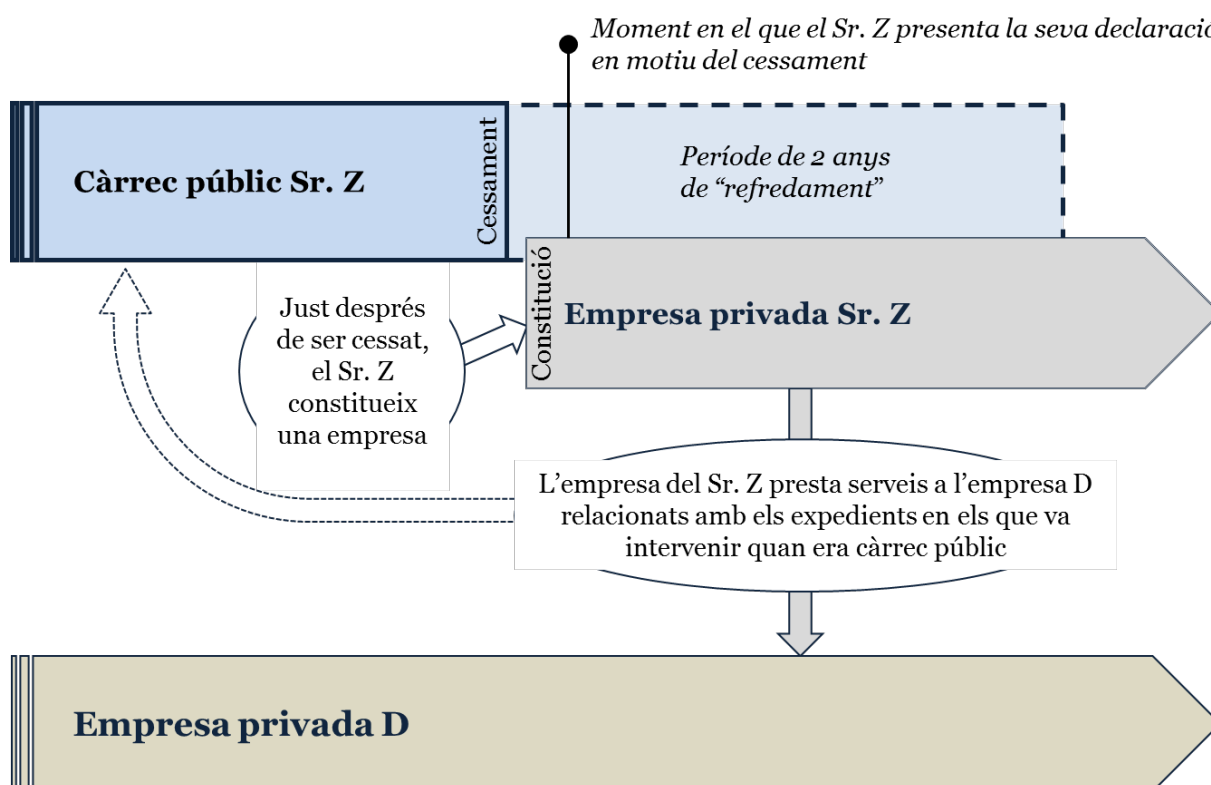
Moment en el que el Sr. Z presenta la seva declaraci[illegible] en motiu del cessament

Càrrec públic Sr. Z

Cessament

Període de 2 anys de "refredament"

Constitució

Empresa privada Sr. Z

Just després de ser cessat, el Sr. Z constitueix una empresa

L'empresa del Sr. Z presta serveis a l'empresa D relacionats amb els expedients en els que va intervenir quan era càrrec públic

Empresa privada D